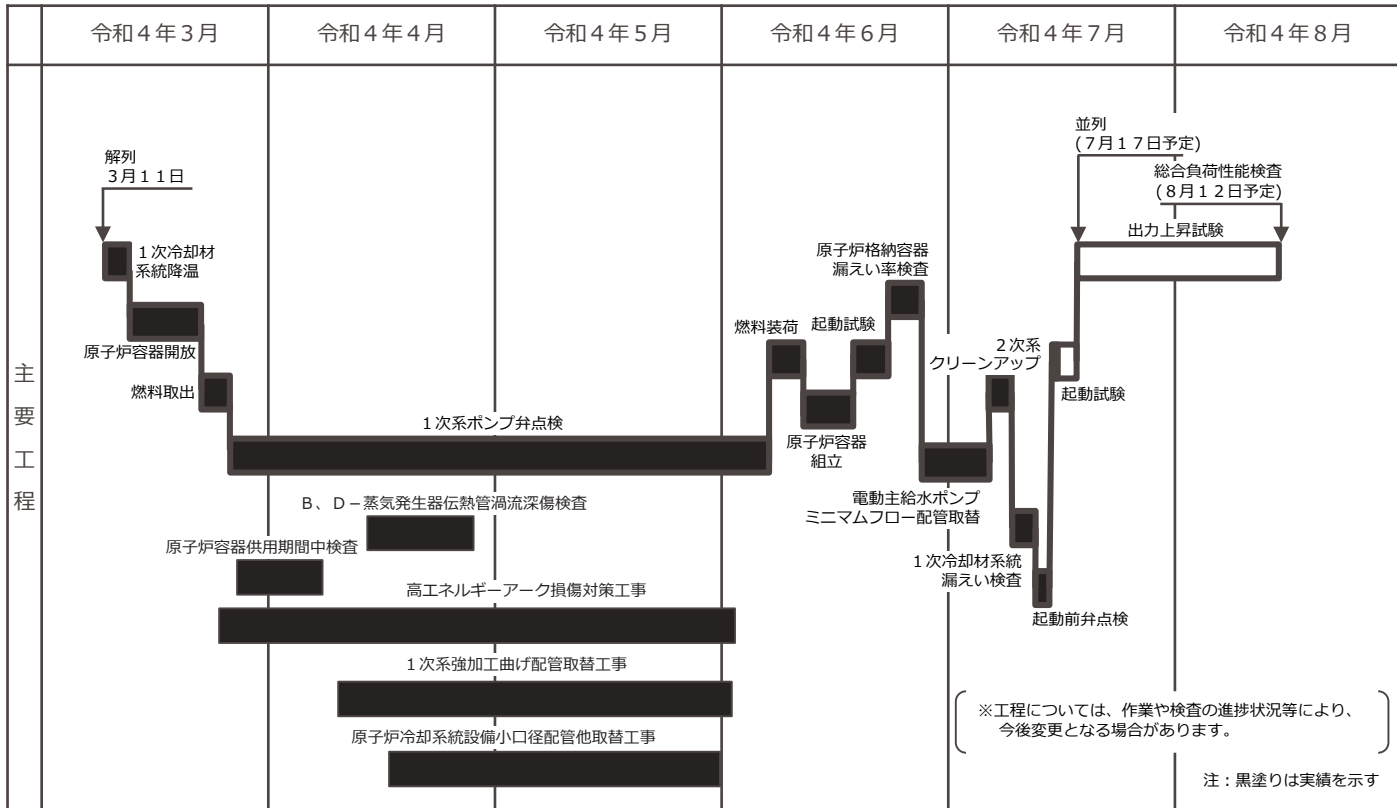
| | 令和４年３月 | 令和４年４月 | 令和４年５月 | 令和４年６月 | 令和４年７月 | 令和４年８月 |
|---|---|---|---|---|---|---|

主要工程

解列
３月１１日

１次冷却材系統降温

原子炉容器開放

燃料取出

１次系ポンプ弁点検

B、D－蒸気発生器伝熱管渦流深傷検査

原子炉容器供用期間中検査

高エネルギーアーク損傷対策工事

１次系強加工曲げ配管取替工事

原子炉冷却系統設備小口径配管他取替工事

燃料装荷

起動試験

原子炉格納容器漏えい率検査

原子炉容器組立

２次系クリーンアップ

電動主給水ポンプミニマムフロー配管取替

１次冷却材系統漏えい検査

起動前弁点検

起動試験

並列
（７月１７日予定）

総合負荷性能検査
（８月１２日予定）

出力上昇試験

※工程については、作業や検査の進捗状況等により、今後変更となる場合があります。

注：黒塗りは実績を示す